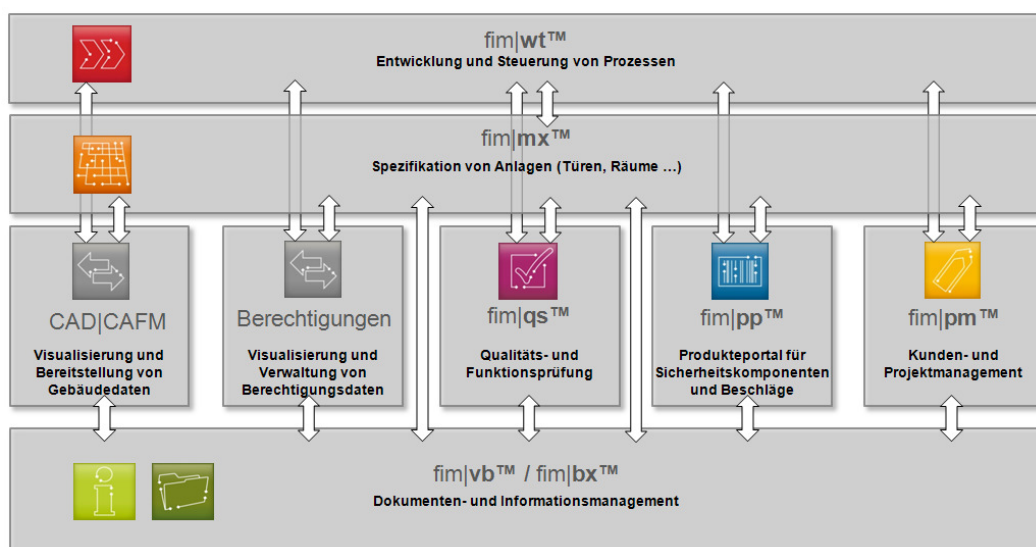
fim|wt™
Entwicklung und Steuerung von Prozessen

fim|mx™
Spezifikation von Anlagen (Türen, Räume ...)

CAD|CAFM
Visualisierung und Bereitstellung von Gebäudedaten

Berechtigungen
Visualisierung und Verwaltung von Berechtigungsdaten

fim|qs™
Qualitäts- und Funktionsprüfung

fim|pp™
Produkteportal für Sicherheitskomponenten und Beschläge

fim|pm™
Kunden- und Projektmanagement

fim|vb™ / fim|bx™
Dokumenten- und Informationsmanagement